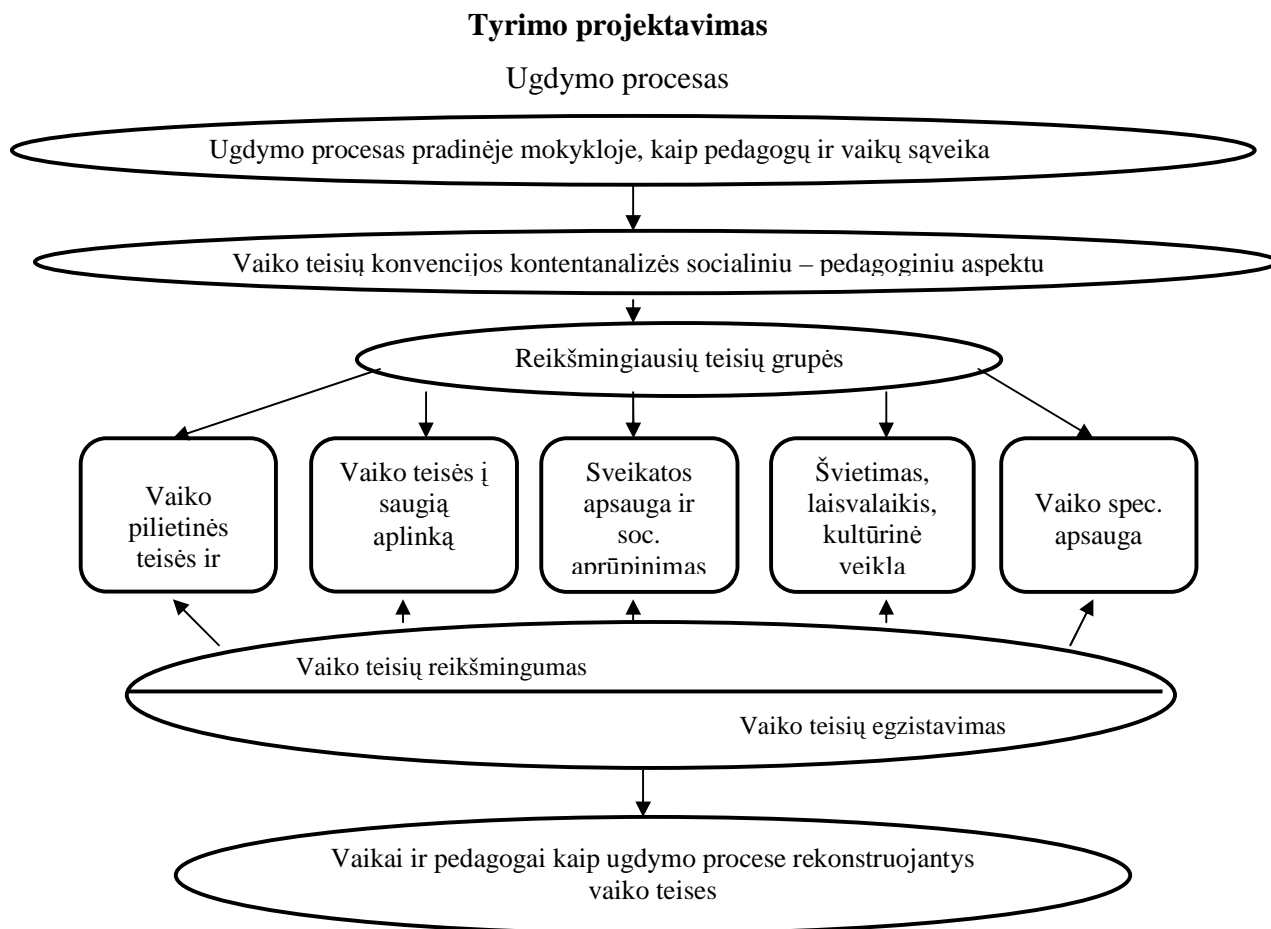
Tyrimo projektavimas

Ugdymo procesas

Ugdymo procesas pradinėje mokykloje, kaip pedagogų ir vaikų sąveika

Vaiko teisių konvencijos kontentanalizės socialiniu – pedagoginiu aspektu

Reikšmingiausių teisių grupės

Vaiko pilietinės teisės ir

Vaiko teisės į saugią aplinką

Sveikatos apsauga ir soc. aprūpinimas

Švietimas, laisvalaikis, kultūrinė veikla

Vaiko spec. apsauga

Vaiko teisių reikšmingumas

Vaiko teisių egzistavimas

Vaikai ir pedagogai kaip ugdymo procese rekonstruojantys vaiko teises